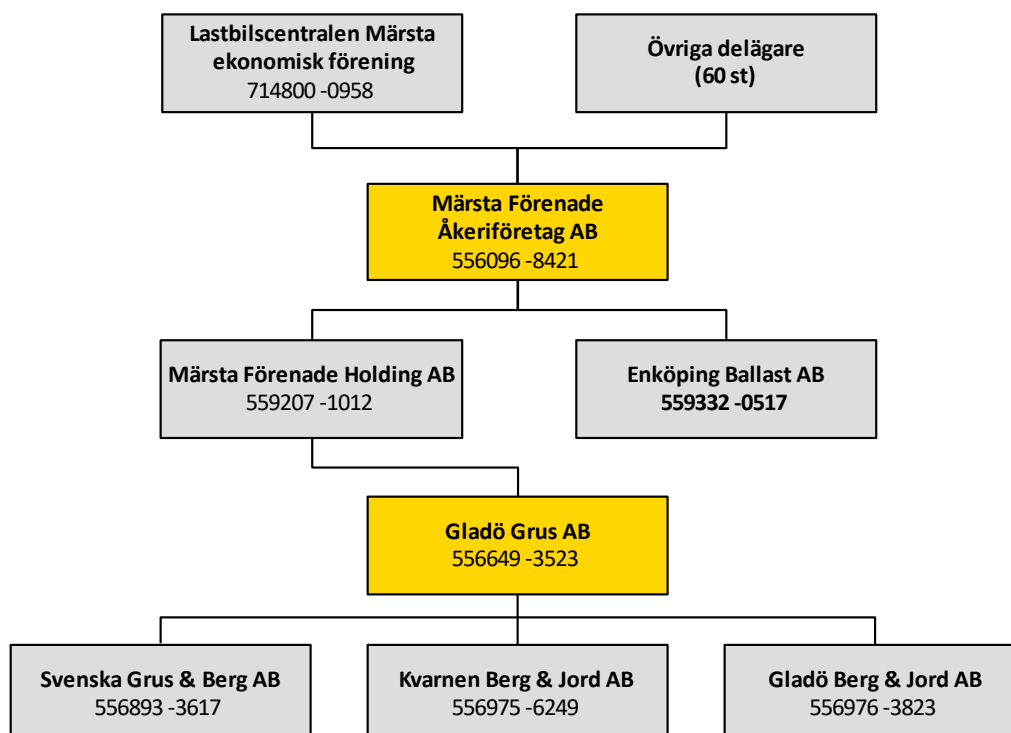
Lastbilscentralen Märsta ekonomisk förening
714800 -0958

Övriga delägare
(60 st)

Märsta Förenade Åkeriföretag AB
556096 -8421

Märsta Förenade Holding AB
559207 -1012

Enköping Ballast AB
559332 -0517

Gladö Grus AB
556649 -3523

Svenska Grus & Berg AB
556893 -3617

Kvarnen Berg & Jord AB
556975 -6249

Gladö Berg & Jord AB
556976 -3823